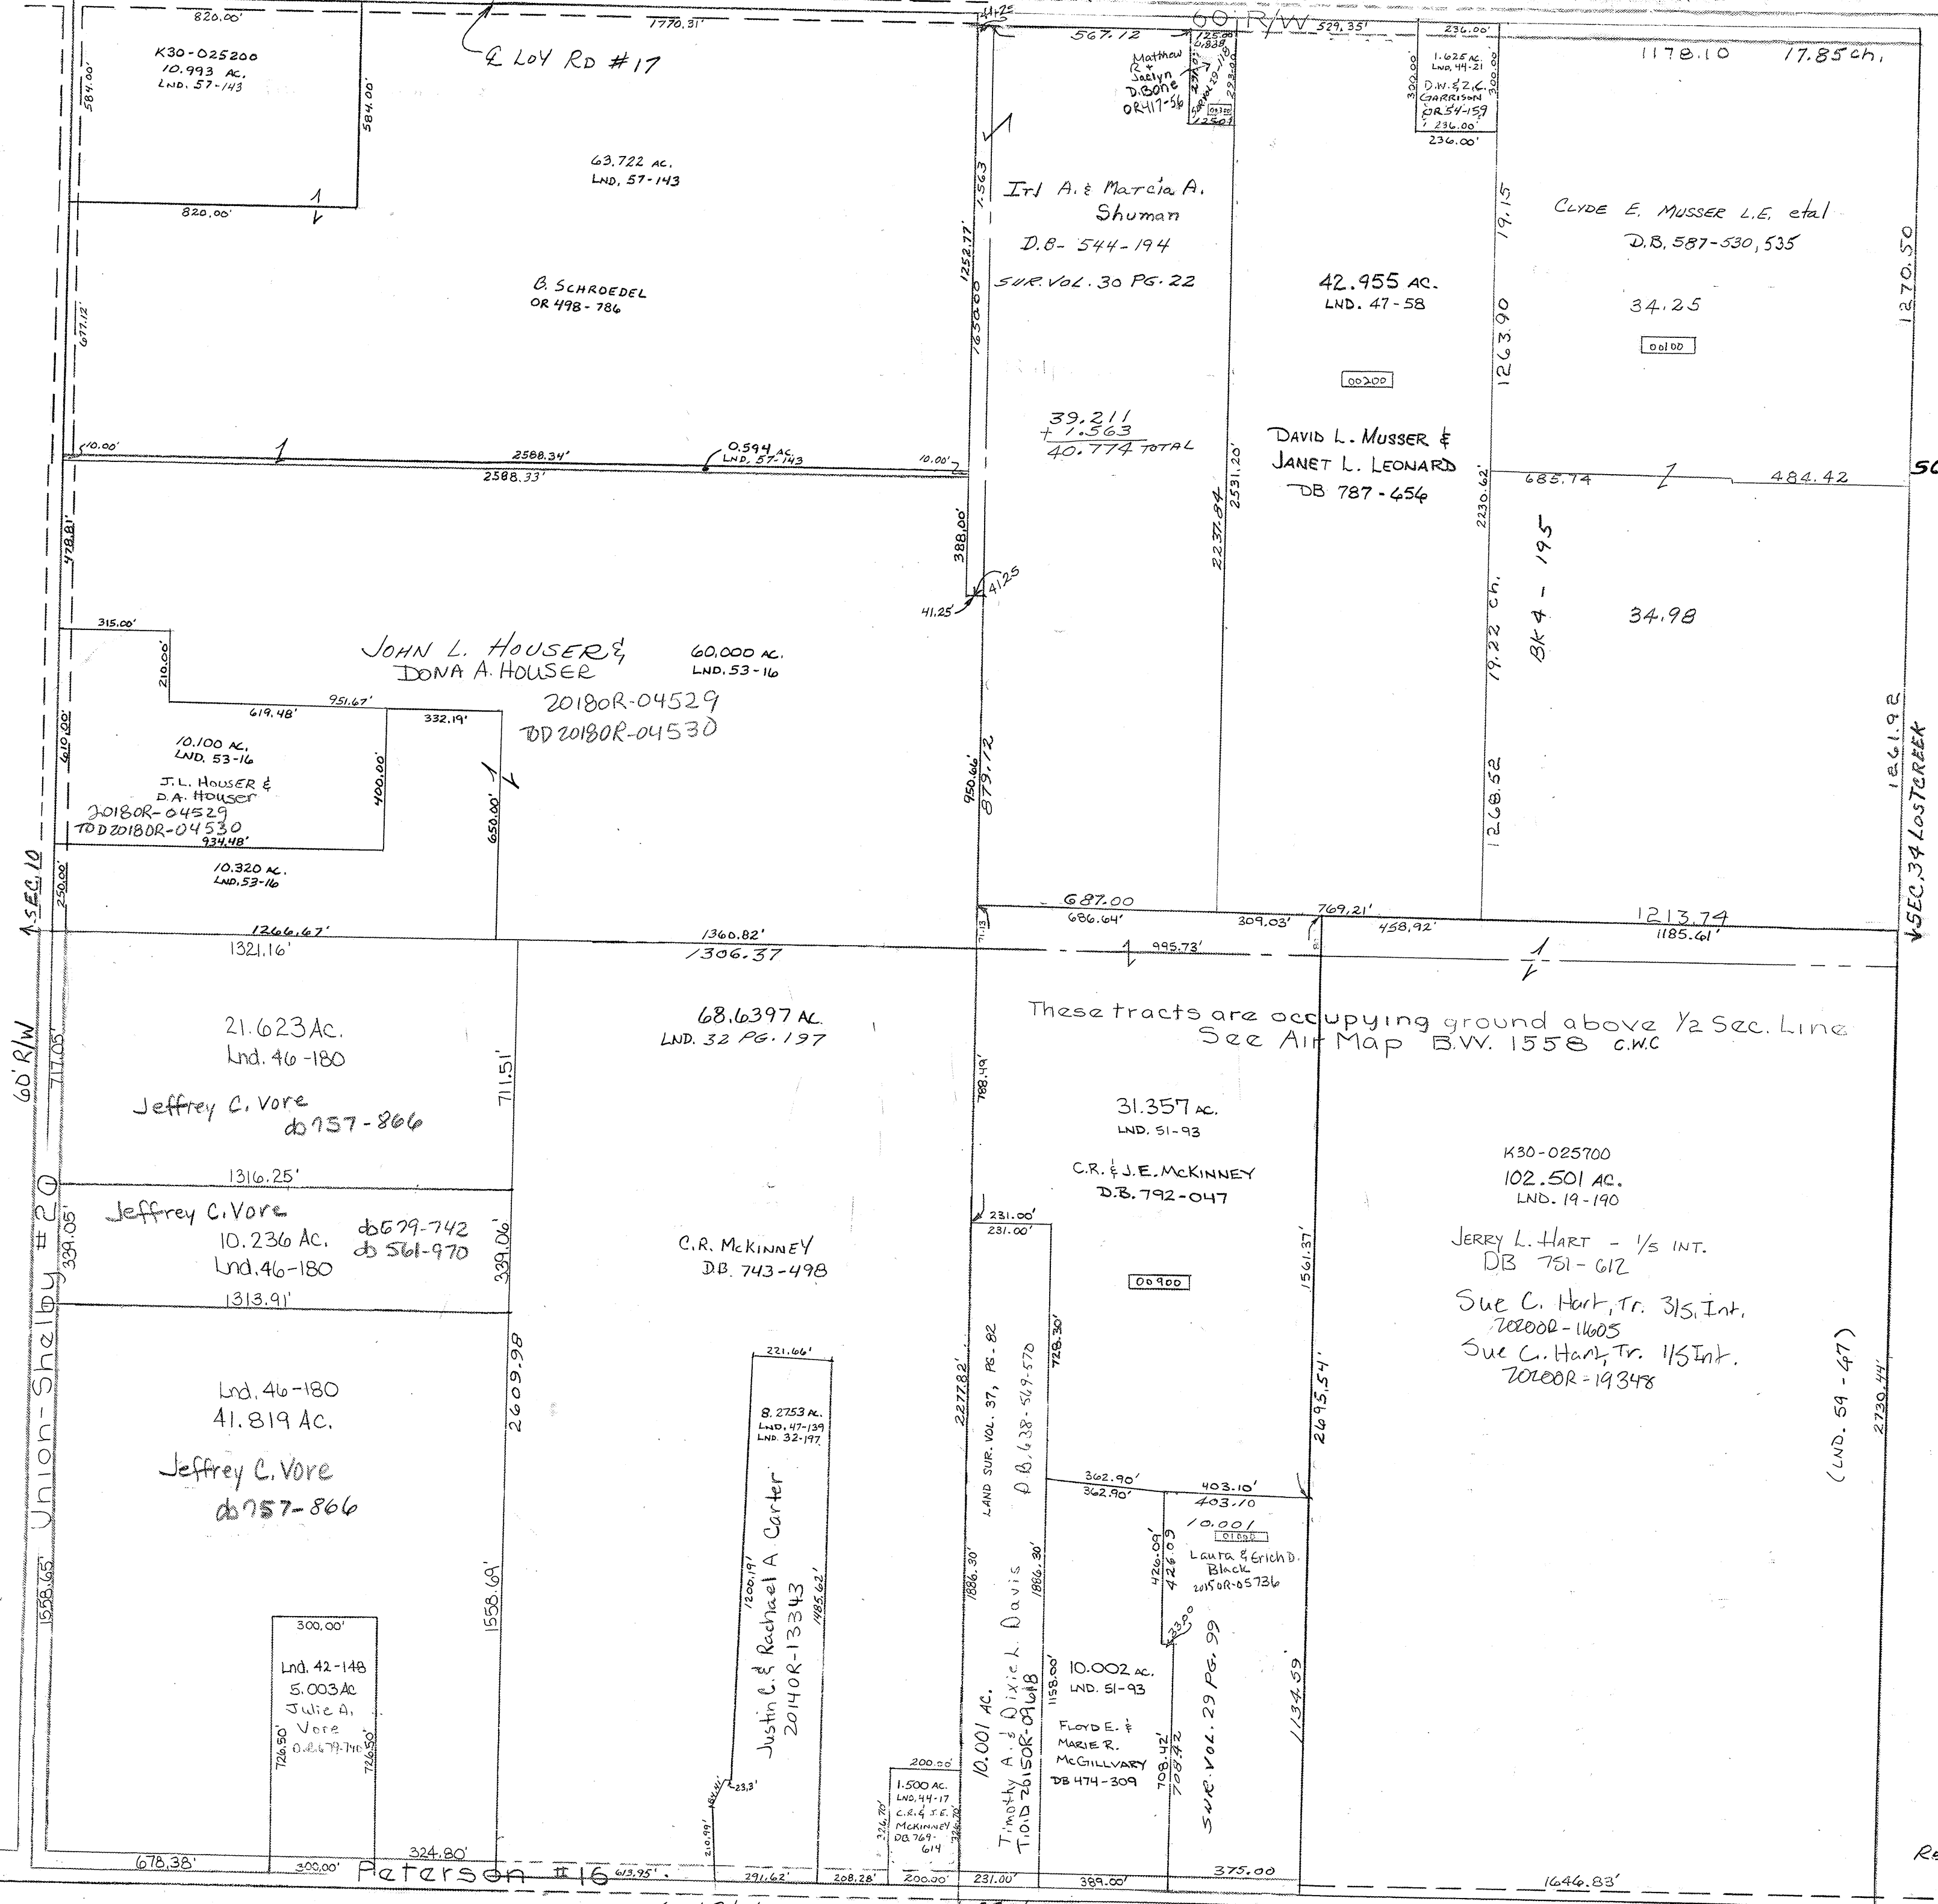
820.00'
1770.31'
41.25
60' R/W
529.35'
567.12
236.00'
K30-025200
10.993 AC.
LND. 57-143
584.00'
584.00'
℄ LOY RD #17
Matthew R + Jaclyn D. Bone OR417-56
125.00
1.838
1.625 AC.
LND. 44-21
D.W. & Z.C. GARRISON OR54-159
300.00'
300.00'
236.00'
236.00'
1178.10
17.85 ch.
63.722 AC.
LND. 57-143
820.00'
1.563
Irl A. & Marcia A. Shuman
D.B.- 544-194
SUR. VOL. 30 PG. 22
19.15
CLYDE E. MUSSER L.E. etal
D.B. 587-530, 535
1270.50
1252.77'
677.12'
B. SCHROEDEL
OR 498-786
1650.00
42.955 AC.
LND. 47-58
34.25
00100
1263.90
00200
39.211
+ 1.563
40.774 TOTAL
DAVID L. MUSSER & JANET L. LEONARD
DB 787-456
10.00'
2588.34'
0.594 AC.
LND. 57-143
10.00'
2588.33'
2231.20'
2237.84
2230.62'
685.74
484.42
478.81'
388.00'
BK 4 - 195
41.25
41.25
19.22 ch.
34.98
315.00'
JOHN L. HOUSER & DONA A. HOUSER
60.000 AC.
LND. 53-16
20180R-04529
TOD 20180R-04530
210.00'
951.67'
619.48'
332.19'
10.100 AC.
LND. 53-16
J.L. HOUSER & D.A. HOUSER
20180R-04529
TOD 20180R-04530
934.48'
610.00'
400.00'
650.00'
950.66'
879.72
1268.52
1861.98
SEC. 34 LOST CREEK
10.320 AC.
LND. 53-16
250.00'
SEC. 10
687.00
686.64'
769.21'
309.03'
458.92'
1213.74
1185.61'
1266.67'
1321.16'
1360.82'
1306.37
995.73'
21.623 Ac.
Lnd. 46-180
Jeffrey C. Vore
db 757-866
717.05'
711.51'
68.6397 AC.
LND. 32 PG. 197
These tracts are occupying ground above 1/2 Sec. Line
See Air Map B.W. 1558 C.W.C
788.49'
31.357 AC.
LND. 51-93
C.R. & J.E. McKINNEY
D.B. 792-047
K30-025700
102.501 AC.
LND. 19-190
60' R/W
1316.25'
Jeffrey C. Vore
10.236 Ac.
Lnd. 46-180
db 679-742
db 561-970
339.05'
339.06'
C.R. McKINNEY
D.B. 743-498
231.00'
231.00'
00900
1561.37'
JERRY L. HART - 1/5 INT.
DB 751-612
Sue C. Hart, Tr. 3/5 Int.
2020OR-11605
Sue C. Hart, Tr. 1/5 Int.
2020OR-19348
1313.91'
Union-Shelby #20
2609.98
221.66'
LAND SUR. VOL. 37, PG. 82
D.B. 638-549-570
728.30'
2227.82'
2695.54'
(LND. 59-47)
2730.44'
Lnd. 46-180
41.819 Ac.
Jeffrey C. Vore
db 757-866
8.2753 AC.
LND. 47-139
LND. 32-197
362.90'
362.90'
403.10'
403.10
10.001
01000
Laura & Erich D. Black
2015OR-05736
426.09'
426.09
1558.65'
1558.69'
1200.19'
Justin C. & Rachael A. Carter
2014OR-13343
1485.62'
1886.30'
1886.30'
300.00'
Lnd. 42-148
5.003 Ac.
Julie A. Vore
D.B. 679-740
726.50'
726.50'
10.001 AC.
Timothy A. & Dixie L. Davis
T.O.D 2015OR-09618
1158.00'
10.002 AC.
LND. 51-93
FLOYD E. & MARIE R. McGILLVARY
DB 474-309
708.42'
708.42
SUR. VOL. 29 PG. 99
1134.59
200.00
1.500 AC.
LND. 44-17
C.R. & J.E. McKINNEY
DB 769-614
326.70'
326.70'
23.3'
210.99'
678.38'
300.00'
324.80'
Peterson #16
613.95'
291.62
208.28'
200.00'
231.00'
389.00'
375.00
1646.83'
Re